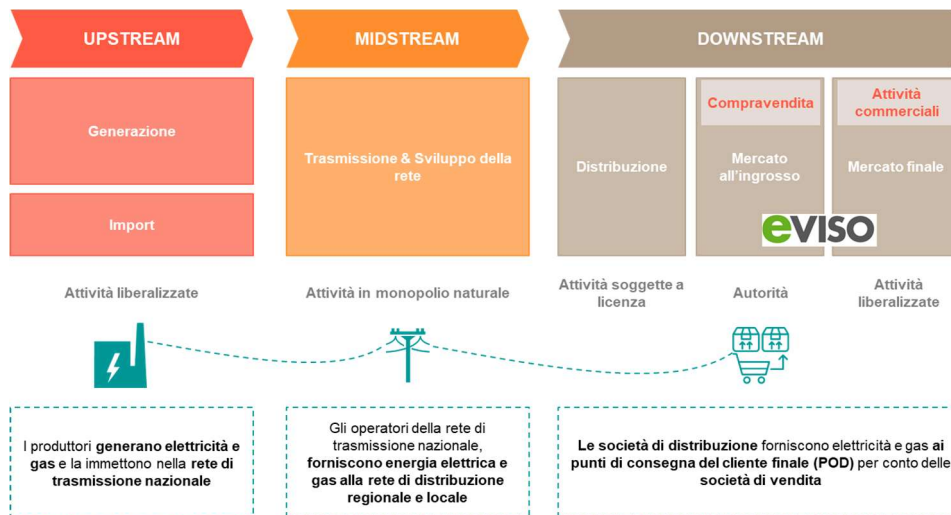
UPSTREAM

MIDSTREAM

DOWNSTREAM

Generazione

Import

Trasmissione & Sviluppo della rete

Distribuzione

Compravendita

Mercato all'ingrosso

Attività commerciali

Mercato finale

eVISO

Attività liberalizzate

Attività in monopolio naturale

Attività soggette a licenza

Autorità

Attività liberalizzate

I produttori generano elettricità e gas e la immettono nella rete di trasmissione nazionale

Gli operatori della rete di trasmissione nazionale, forniscono energia elettrica e gas alla rete di distribuzione regionale e locale

Le società di distribuzione forniscono elettricità e gas ai punti di consegna del cliente finale (POD) per conto delle società di vendita